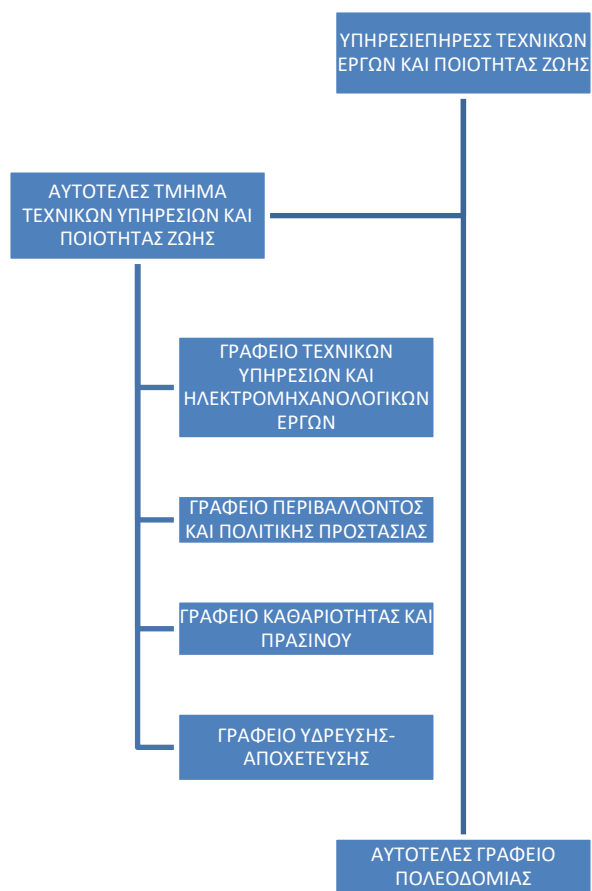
ΥΠΗΡΕΣΙΕΠΗΡΕΣ ΤΕΧΝΙΚΩΝ ΕΡΓΩΝ ΚΑΙ ΠΟΙΟΤΗΤΑΣ ΖΩΗΣ

ΑΥΤΟΤΕΛΕΣ ΤΜΗΜΑ ΤΕΧΝΙΚΩΝ ΥΠΗΡΕΣΙΩΝ ΚΑΙ ΠΟΙΟΤΗΤΑΣ ΖΩΗΣ

ΓΡΑΦΕΙΟ ΤΕΧΝΙΚΩΝ ΥΠΗΡΕΣΙΩΝ ΚΑΙ ΗΛΕΚΤΡΟΜΗΧΑΝΟΛΟΓΙΚΩΝ ΕΡΓΩΝ

ΓΡΑΦΕΙΟ ΠΕΡΙΒΑΛΛΟΝΤΟΣ ΚΑΙ ΠΟΛΙΤΙΚΗΣ ΠΡΟΣΤΑΣΙΑΣ

ΓΡΑΦΕΙΟ ΚΑΘΑΡΙΟΤΗΤΑΣ ΚΑΙ ΠΡΑΣΙΝΟΥ

ΓΡΑΦΕΙΟ ΥΔΡΕΥΣΗΣ-ΑΠΟΧΕΤΕΥΣΗΣ

ΑΥΤΟΤΕΛΕΣ ΓΡΑΦΕΙΟ ΠΟΛΕΟΔΟΜΙΑΣ